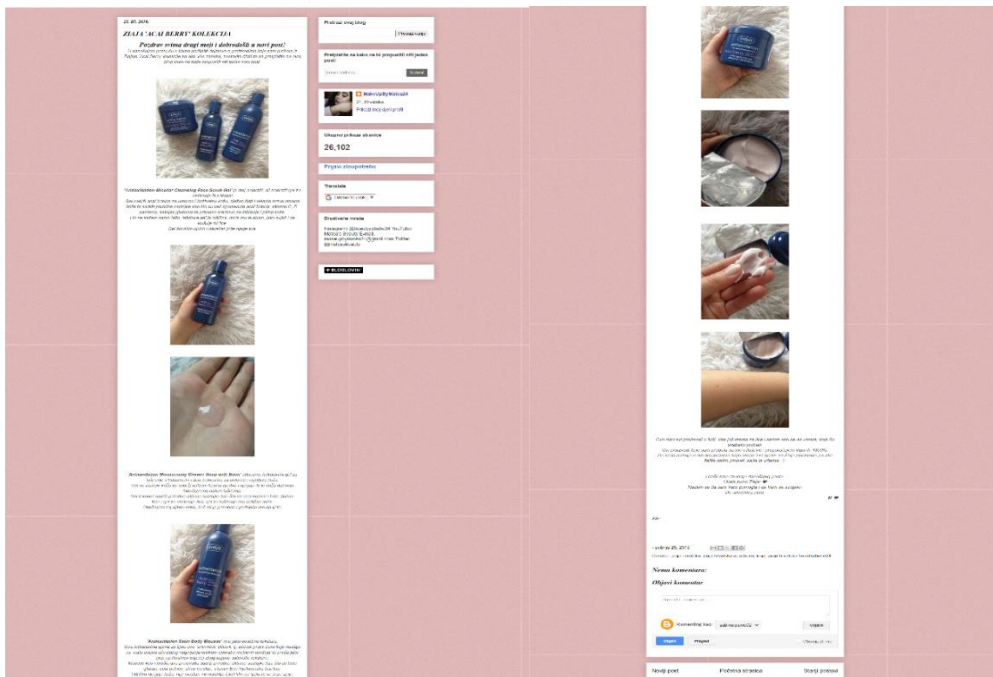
ZIAJA "ACAI BERRY" KOLEKCIJA

Pozdrav ovima drugi moji i dobrodošli u novi post!

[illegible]

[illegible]

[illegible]

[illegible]

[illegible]

Pretraži ovaj blog
Pretraživanje

Pretplatite se kako ne bi propustili niti jedan post!
Pošalji

MakeUpByMaksa
Prikaži moj cijeli profil

Ukupno prikaza stranica
26,102

Prijavi zloupotrebu

Translate
Odaberi jezik

Društvene mreže
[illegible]

BLOGLOVIN'

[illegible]

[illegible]

Nema komentara:
Objavi komentar

Komentiraj kao:
Objavi
Pregled

Noviji post
Početna stranica
Stariji postovi